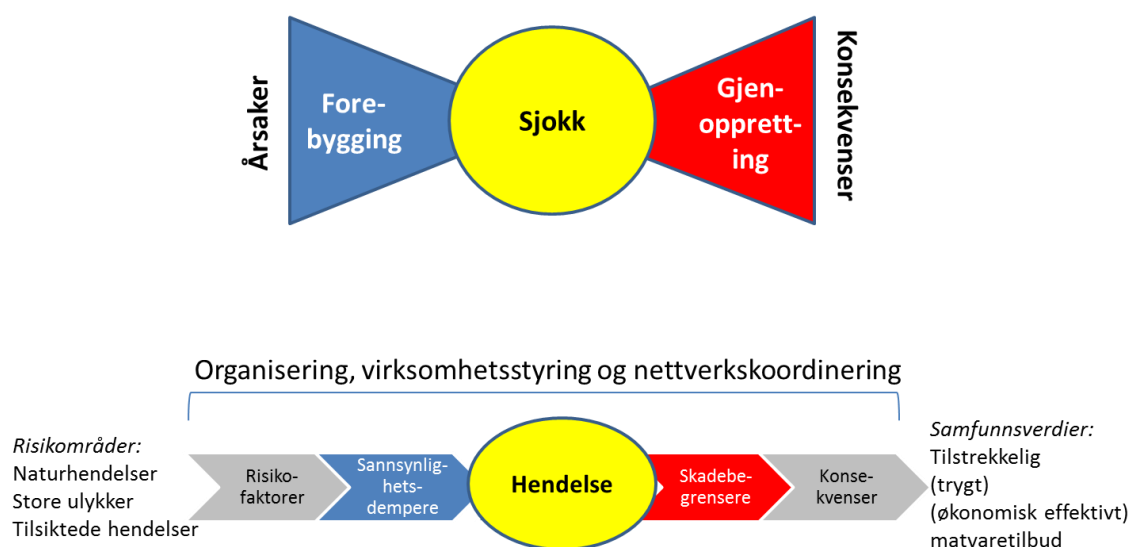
Årsaker

Forebygging

Sjokk

Gjenoppretting

Konsekvenser

Organisering, virksomhetsstyring og nettverkskoordinering

*Risikområder:*
Naturhendelser
Store ulykker
Tilsiktede hendelser

Risikofaktorer

Sannsynlighetsdempere

Hendelse

Skadebegrensere

Konsekvenser

*Samfunnsverdier:*
Tilstrekkelig
(trygt)
(økonomisk effektivt)
matvaretilbud